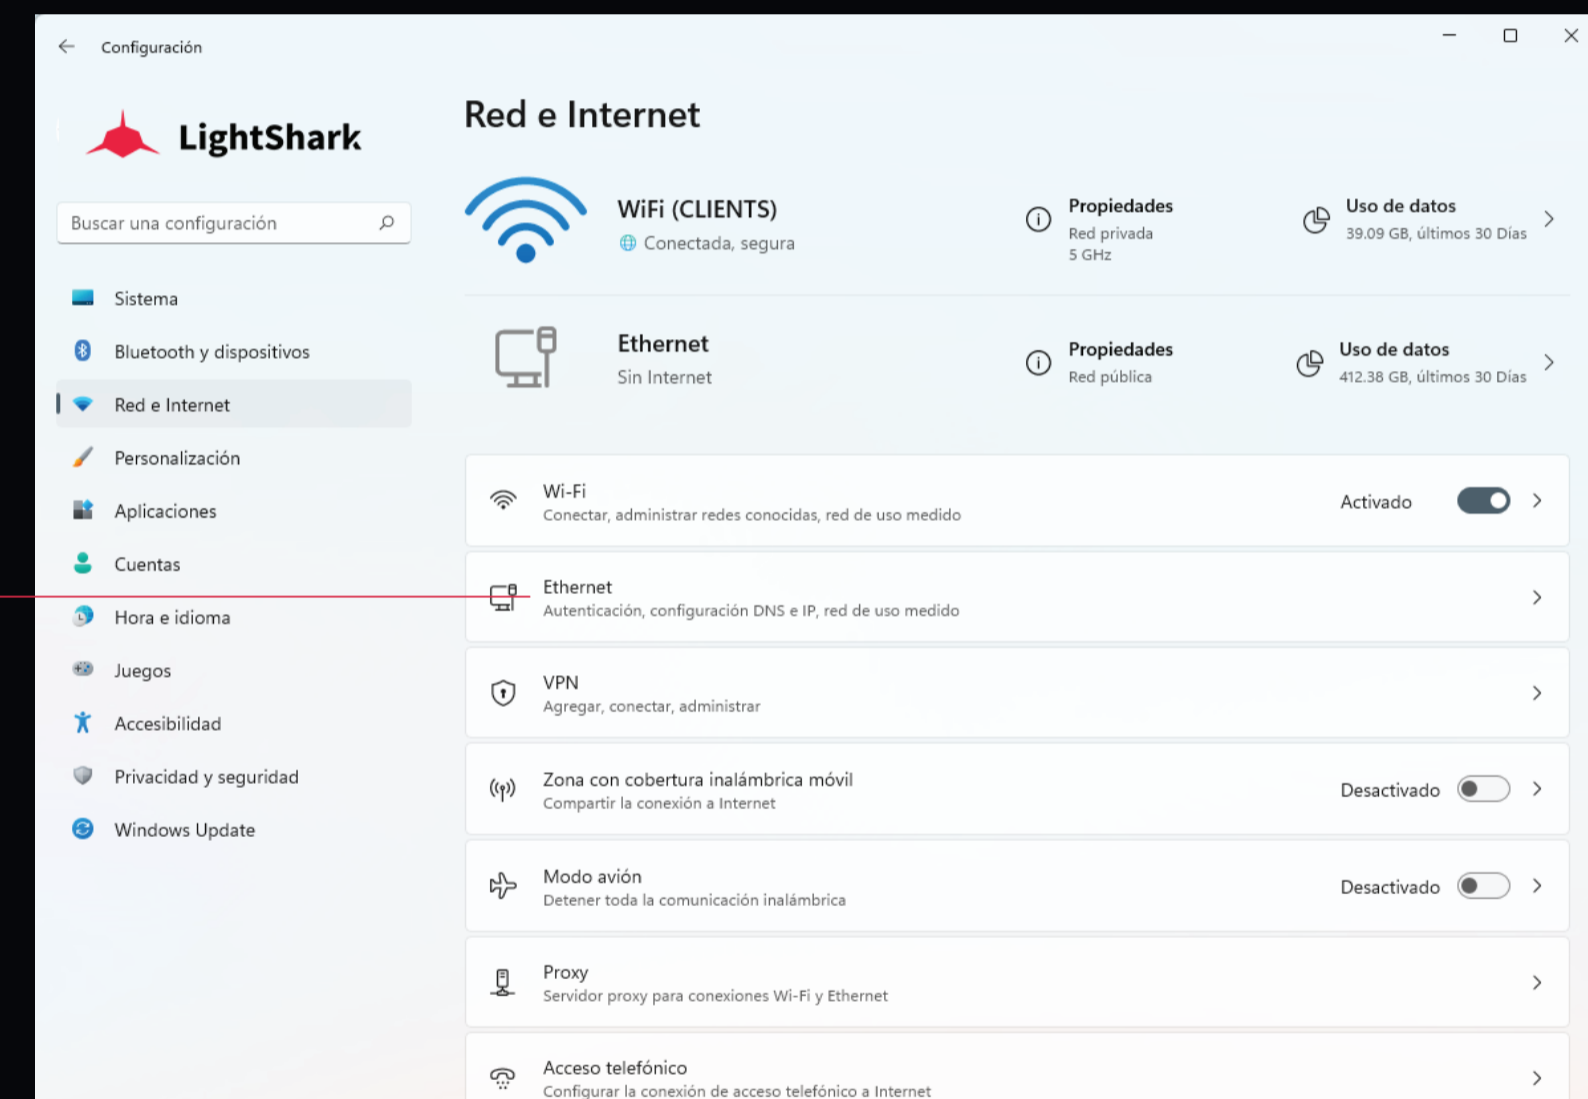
Configuración

LightShark

Buscar una configuración

Sistema
Bluetooth y dispositivos
Red e Internet
Personalización
Aplicaciones
Cuentas
Hora e idioma
Juegos
Accesibilidad
Privacidad y seguridad
Windows Update

Red e Internet

WiFi (CLIENTS)
Conectada, segura

Propiedades
Red privada
5 GHz

Uso de datos
39.09 GB, últimos 30 Días

Ethernet
Sin Internet

Propiedades
Red pública

Uso de datos
412.38 GB, últimos 30 Días

Wi-Fi
Conectar, administrar redes conocidas, red de uso medido
Activado

Ethernet
Autenticación, configuración DNS e IP, red de uso medido

VPN
Agregar, conectar, administrar

Zona con cobertura inalámbrica móvil
Compartir la conexión a Internet
Desactivado

Modo avión
Detener toda la comunicación inalámbrica
Desactivado

Proxy
Servidor proxy para conexiones Wi-Fi y Ethernet

Acceso telefónico
Configurar la conexión de acceso telefónico a Internet